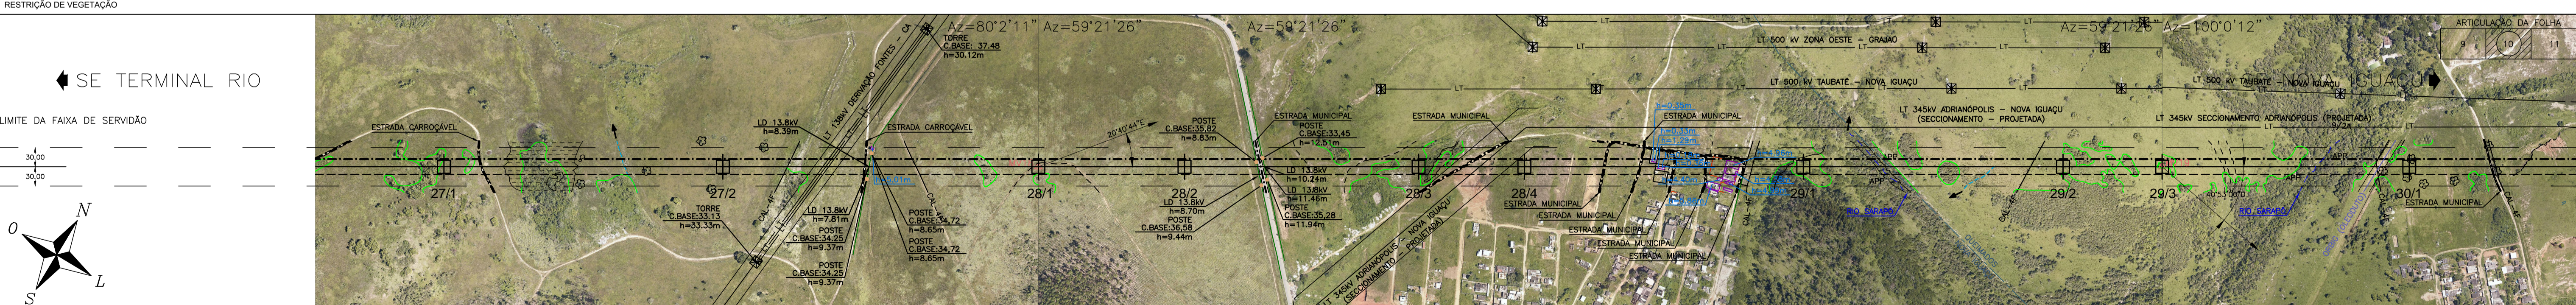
RESTRIÇÃO DE VEGETAÇÃO

SE TERMINAL RIO

LIMITE DA FAIXA DE SERVIDÃO

30,00
30,00

N
O
L
S

Az=80°2'11" Az=59°21'26"

Az=59°21'26"

Az=59°21'26" Az=100°0'12"

ARTICULAÇÃO DA FOLHA
9 10 11

TORRE
C.BASE: 37,48
h=30.12m

LT 138kV DERIVAÇÃO FONTES - CA

ESTRADA CARROÇÁVEL

LD 13,8kV
h=8.39m

ESTRADA CARROÇÁVEL

20°40'44"E

POSTE
C.BASE:35,82
h=8.83m

ESTRADA MUNICIPAL
POSTE
C.BASE:33,45
h=12.51m

ESTRADA MUNICIPAL

LT 500 kV ZONA OESTE - GRAJAÚ

LT 500 kV TAUBATÉ - NOVA IGUAÇU

LT 345kV ADRIANÓPOLIS - NOVA IGUAÇU
(SECCIONAMENTO - PROJETADA)

LT 500 kV TAUBATÉ - NOVA IGUAÇU

IGUAÇU

LT 345kV SECCIONAMENTO ADRIANÓPOLIS (PROJETADA)

ESTRADA MUNICIPAL

27/1

27/2

28/1

28/2

28/3

28/4

29/1

29/2

29/3

30/1

TORRE
C.BASE:33,13
h=33.33m

LD 13,8kV
h=7.81m
POSTE
C.BASE:34,25
h=9.37m

POSTE
C.BASE:34,25
h=9.37m

POSTE
C.BASE:34,72
h=8.65m
POSTE
C.BASE:34,72
h=8.65m

LD 13,8kV
h=8.70m
POSTE
C.BASE:36,58
h=9.44m

LD 13,8kV
h=10.24m
LD 13,8kV
h=11.46m
POSTE
C.BASE:35,28
h=11.94m

LT 345kV ADRIANÓPOLIS - NOVA IGUAÇU
(SECCIONAMENTO - PROJETADA)

ESTRADA MUNICIPAL
ESTRADA MUNICIPAL
ESTRADA MUNICIPAL
ESTRADA MUNICIPAL
ESTRADA MUNICIPAL

ESTRADA MUNICIPAL

RIO SARAPUÍ

RIO SARAPUÍ

APP

APP

APP

LT